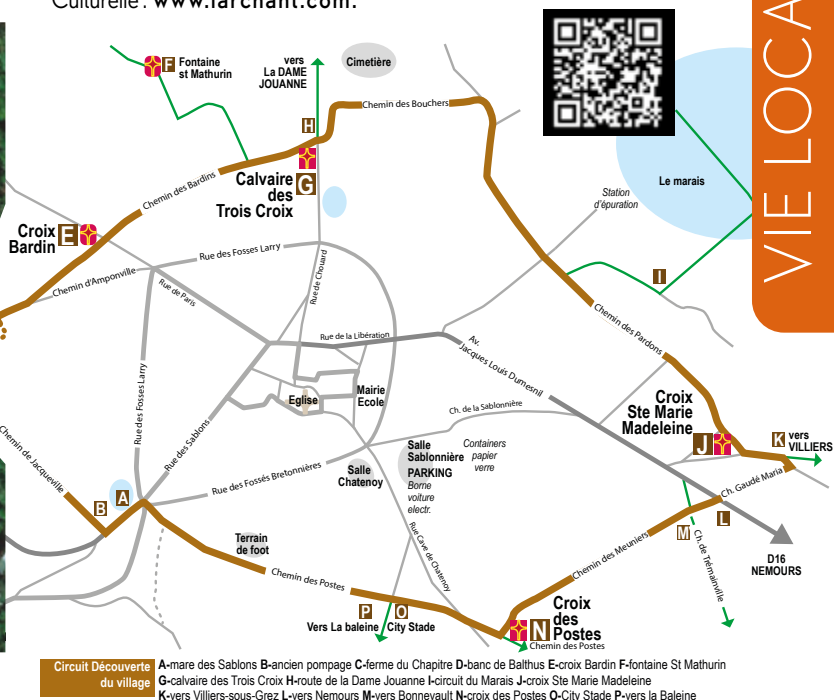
Culturelle : www.larchant.com.

VIE LOCA

Fontaine st Mathurin
F
vers La DAME JOUANNE
Cimetière
Chemin des Bouchers
H
Calvaire des Trois Croix
G
Chemin des Bardins
Le marais
Station d'épuration
Croix Bardin
E
Rue des Fosses Larry
Chemin d'Amponville
Rue de Paris
Rue de Chouard
I
Chemin des Pardons
Rue de la Libération
Av. Jacques Louis Dumesnil
Mairie Ecole
Eglise
Ch. de la Sablonnière
Croix Ste Marie Madeleine
J
K vers VILLIERS
Rue des Fosses Larry
Rue des Sablons
Salle Sablonnière PARKING
Borne voiture electr.
Containers papier verre
Chemin de Jacqueville
Rue des Fossés Bretonnières
Salle Chatenoy
Ch. Gaudé Maria
B
A
L
M
Ch. de Tertainville
D16 NEMOURS
Terrain de foot
Rue Cave de Chatenoy
Chemin des Meuniers
Chemin des Postes
P
O
Vers La baleine
City Stade
Croix des Postes
N
Chemin des Postes

Circuit Découverte du village
A-mare des Sablons B-ancien pompage C-ferme du Chapitre D-banc de Balthus E-croix Bardin F-fontaine St Mathurin
G-calvaire des Trois Croix H-route de la Dame Jouanne I-circuit du Marais J-croix Ste Marie Madeleine
K-vers Villiers-sous-Grez L-vers Nemours M-vers Bonnevault N-croix des Postes O-City Stade P-vers la Baleine